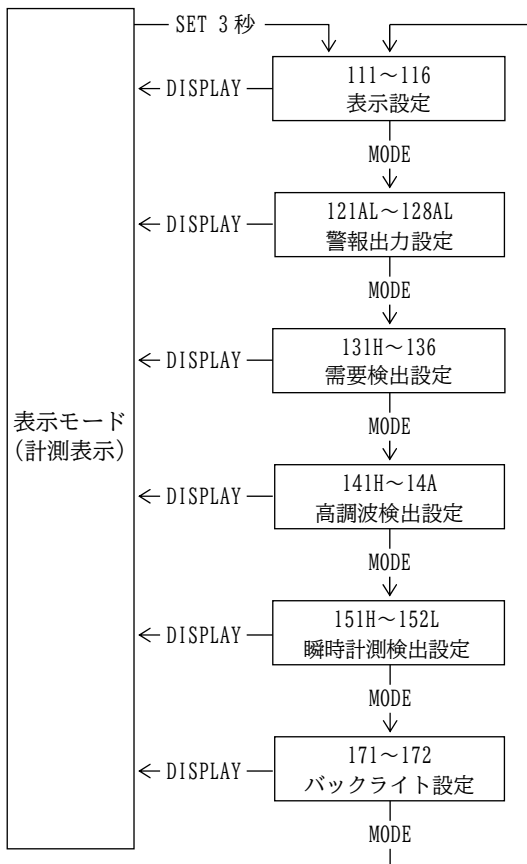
表示モード
(計測表示)

SET 3 秒

111～116
表示設定

← DISPLAY

MODE

121AL～128AL
警報出力設定

← DISPLAY

MODE

131H～136
需要検出設定

← DISPLAY

MODE

141H～14A
高調波検出設定

← DISPLAY

MODE

151H～152L
瞬時計測検出設定

← DISPLAY

MODE

171～172
バックライト設定

← DISPLAY

MODE